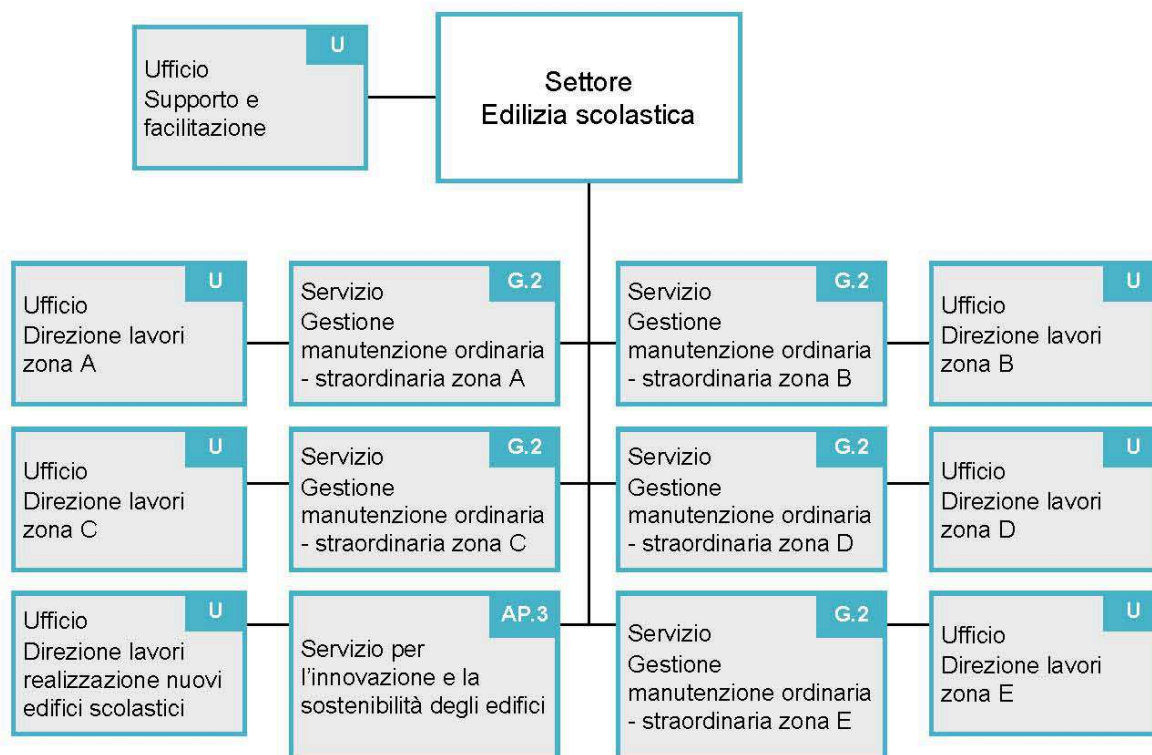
U
Ufficio
Supporto e facilitazione

Settore
Edilizia scolastica

U
Ufficio
Direzione lavori zona A

G.2
Servizio
Gestione manutenzione ordinaria - straordinaria zona A

G.2
Servizio
Gestione manutenzione ordinaria - straordinaria zona B

U
Ufficio
Direzione lavori zona B

U
Ufficio
Direzione lavori zona C

G.2
Servizio
Gestione manutenzione ordinaria - straordinaria zona C

G.2
Servizio
Gestione manutenzione ordinaria - straordinaria zona D

U
Ufficio
Direzione lavori zona D

U
Ufficio
Direzione lavori realizzazione nuovi edifici scolastici

AP.3
Servizio per l'innovazione e la sostenibilità degli edifici

G.2
Servizio
Gestione manutenzione ordinaria - straordinaria zona E

U
Ufficio
Direzione lavori zona E